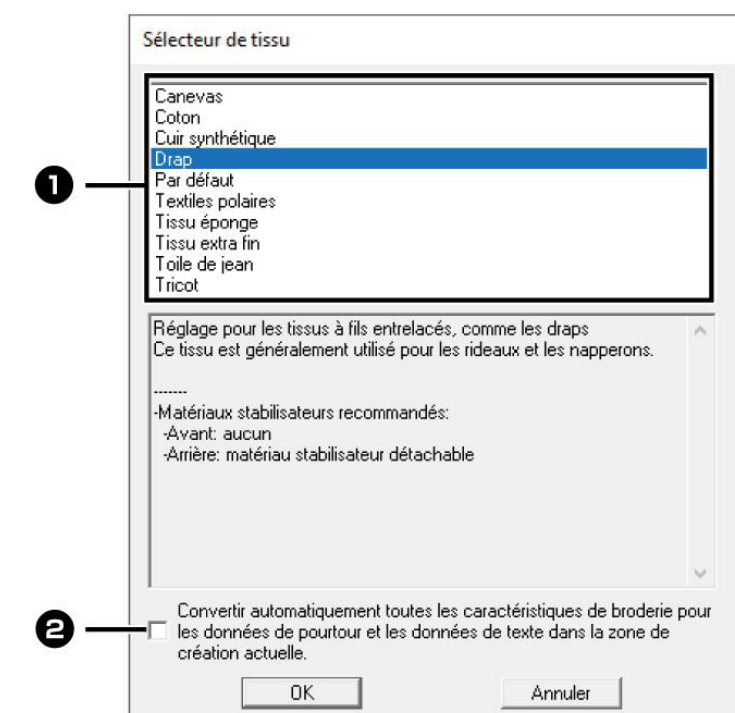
Sélecteur de tissu

❶

Canevas
Coton
Cuir synthétique
Drap
Par défaut
Textiles polaires
Tissu éponge
Tissu extra fin
Toile de jean
Tricot

Réglage pour les tissus à fils entrelacés, comme les draps
Ce tissu est généralement utilisé pour les rideaux et les napperons.

-------
-Matériaux stabilisateurs recommandés:
-Avant: aucun
-Arrière: matériau stabilisateur détachable

❷

Convertir automatiquement toutes les caractéristiques de broderie pour les données de pourtour et les données de texte dans la zone de création actuelle.

OK

Annuler